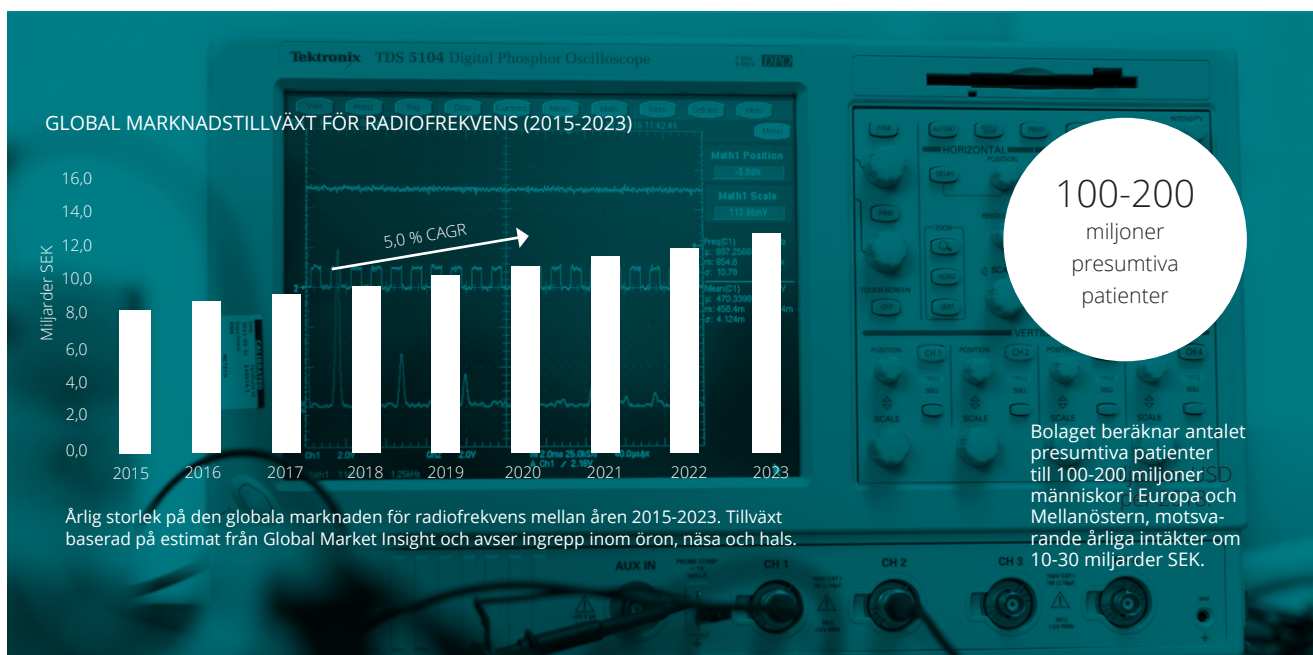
GLOBAL MARKNADSTILLVÄXT FÖR RADIOFREKVENS (2015-2023)

Miljarder SEK

16,0
14,0
12,0
10,0
8,0
6,0
4,0
2,0
0,0

5,0 % CAGR

2015 2016 2017 2018 2019 2020 2021 2022 2023

Årlig storlek på den globala marknaden för radiofrekvens mellan åren 2015-2023. Tillväxt baserad på estimat från Global Market Insight och avser ingrepp inom öron, näsa och hals.

100-200
miljoner presumtiva patienter

Bolaget beräknar antalet presumtiva patienter till 100-200 miljoner människor i Europa och Mellanöstern, motsvarande årliga intäkter om 10-30 miljarder SEK.

Tektronix TDS 5104 Digital Phosphor Oscilloscope

AUX IN CH 1 CH 2 CH 3